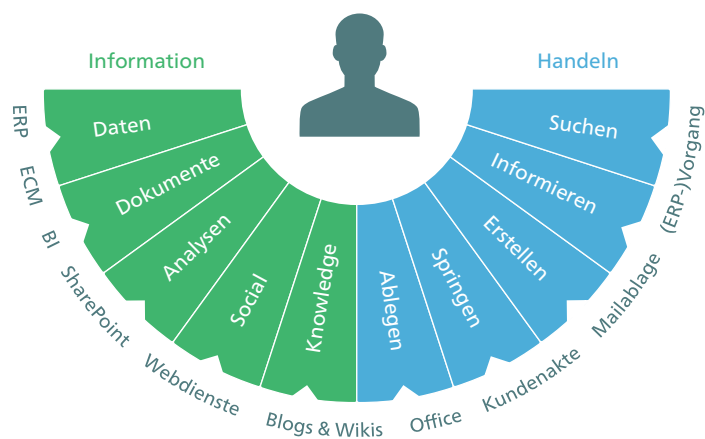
Information

Handeln

Daten
Dokumente
Analysen
Social
Knowledge

Ablegen
Springen
Erstellen
Informieren
Suchen

ERP
ECM
BI
SharePoint
Webdienste
Blogs & Wikis
Office
Kundenakte
Mailablage
(ERP-)Vorgang